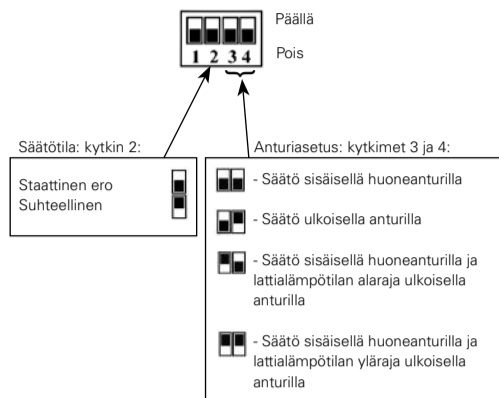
Päällä

1 2 3 4

Pois

Säätötila: kytkin 2:

Staattinen ero
Suhteellinen

Anturiasetus: kytkimet 3 ja 4:

- Säätö sisäisellä huoneanturilla

- Säätö ulkoisella anturilla

- Säätö sisäisellä huoneanturilla ja lattialämpötilan alaraja ulkoisella anturilla

- Säätö sisäisellä huoneanturilla ja lattialämpötilan yläraja ulkoisella anturilla